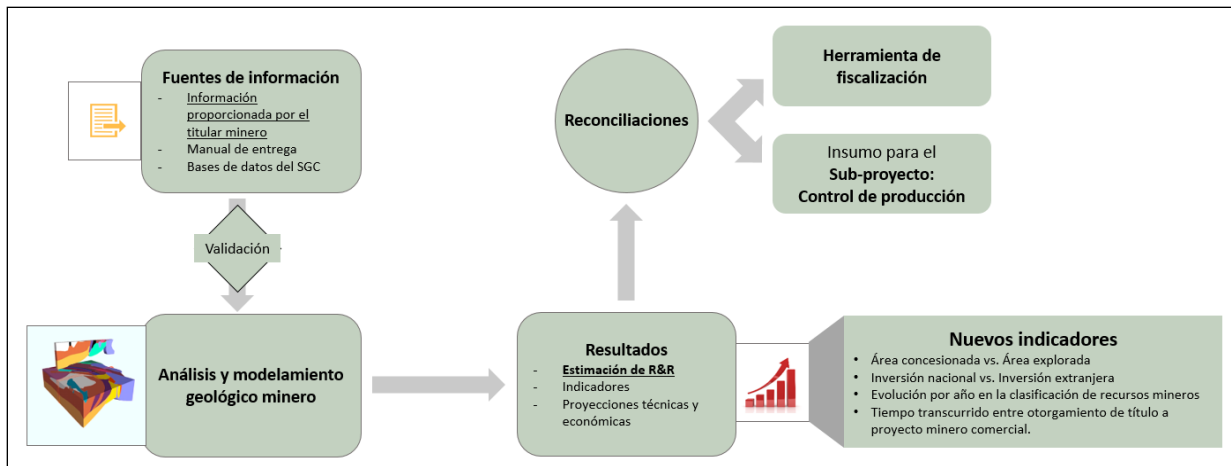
Fuentes de información
- Información proporcionada por el titular minero
- Manual de entrega
- Bases de datos del SGC

Validación

Análisis y modelamiento geológico minero

Reconciliaciones

Herramienta de fiscalización

Insumo para el
Sub-proyecto:
Control de producción

Resultados
- Estimación de R&R
- Indicadores
- Proyecciones técnicas y económicas

Nuevos indicadores
• Área concesionada vs. Área explorada
• Inversión nacional vs. Inversión extranjera
• Evolución por año en la clasificación de recursos mineros
• Tiempo transcurrido entre otorgamiento de título a proyecto minero comercial.